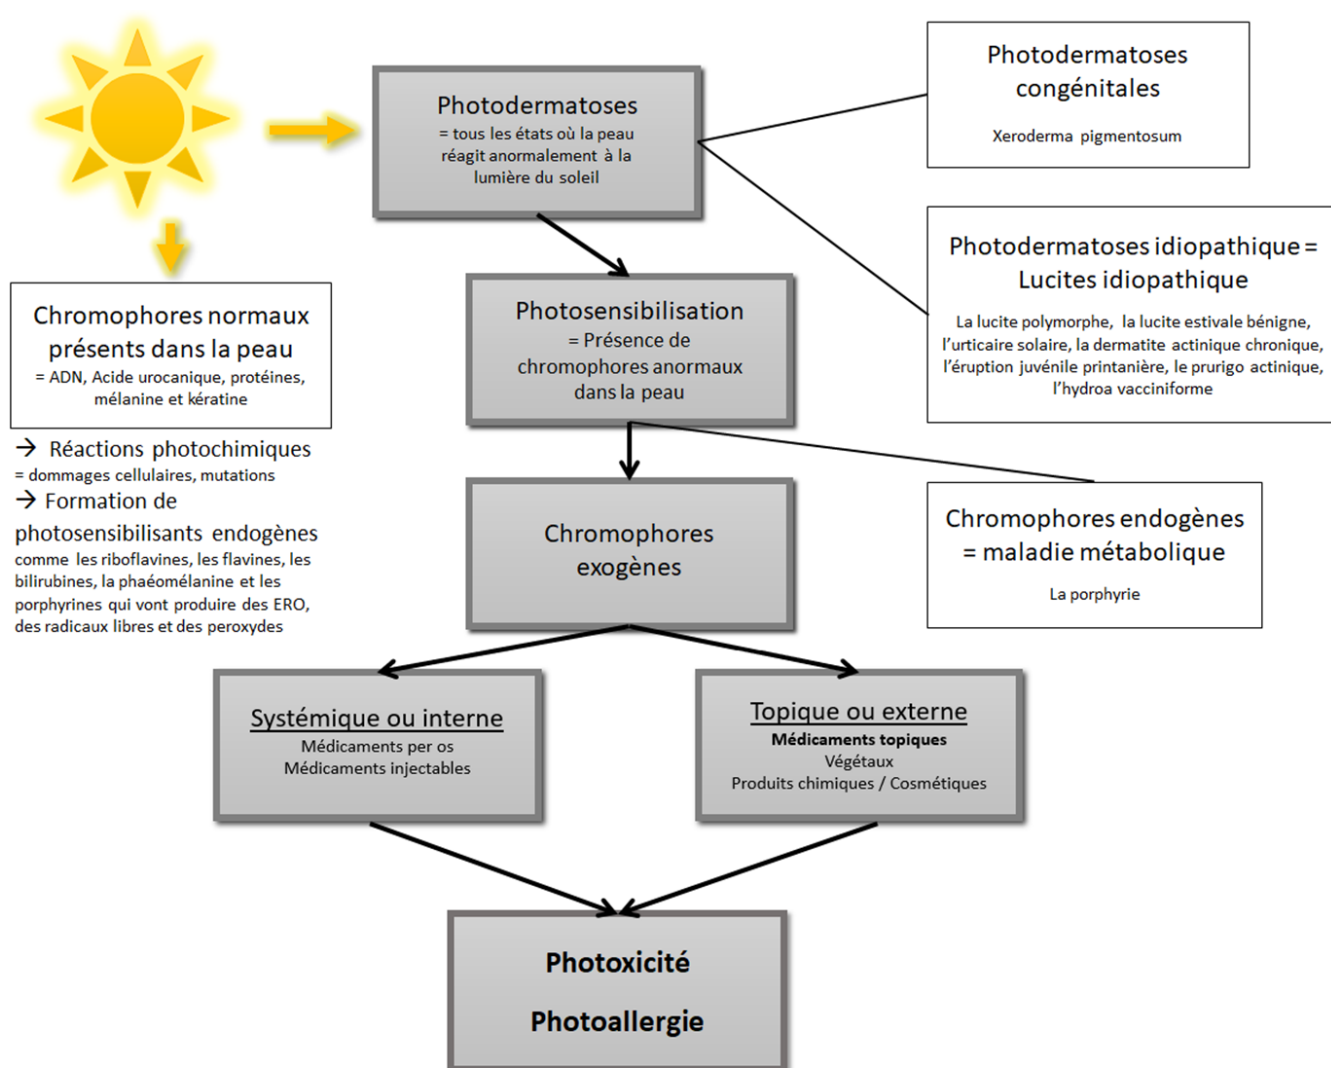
Photodermatoses
= tous les états où la peau réagit anormalement à la lumière du soleil

Photodermatoses congénitales

Xeroderma pigmentosum

Photodermatoses idiopathique = Lucites idiopathique

La lucite polymorphe, la lucite estivale bénigne, l'urticaire solaire, la dermatite actinique chronique, l'éruption juvénile printanière, le prurigo actinique, l'hydroa vacciniforme

Chromophores normaux présents dans la peau
= ADN, Acide urocanique, protéines, mélanine et kératine

→ Réactions photochimiques
= dommages cellulaires, mutations
→ Formation de photosensibilisants endogènes
comme les riboflavines, les flavines, les bilirubines, la phaéomélanine et les porphyrines qui vont produire des ERO, des radicaux libres et des peroxydes

Photosensibilisation
= Présence de chromophores anormaux dans la peau

Chromophores exogènes

Chromophores endogènes = maladie métabolique

La porphyrie

Systémique ou interne
Médicaments per os
Médicaments injectables

Topique ou externe
Médicaments topiques
Végétaux
Produits chimiques / Cosmétiques

Photoxicité

Photoallergie